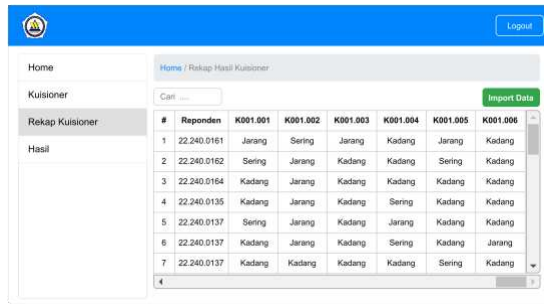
Logout

Home
Kuisioner
Rekap Kuisioner
Hasil

Home / Rekap Hasil Kuisioner

Cari ....

Import Data

| # | Reponden | K001.001 | K001.002 | K001.003 | K001.004 | K001.005 | K001.006 |
|---|---|---|---|---|---|---|---|
| 1 | 22.240.0161 | Jarang | Sering | Jarang | Kadang | Jarang | Kadang |
| 2 | 22.240.0162 | Sering | Jarang | Kadang | Kadang | Sering | Kadang |
| 3 | 22.240.0164 | Kadang | Jarang | Kadang | Kadang | Kadang | Kadang |
| 4 | 22.240.0135 | Kadang | Jarang | Kadang | Sering | Kadang | Kadang |
| 5 | 22.240.0137 | Sering | Jarang | Kadang | Jarang | Kadang | Kadang |
| 6 | 22.240.0137 | Kadang | Jarang | Kadang | Sering | Kadang | Jarang |
| 7 | 22.240.0137 | Kadang | Kadang | Kadang | Kadang | Sering | Kadang |